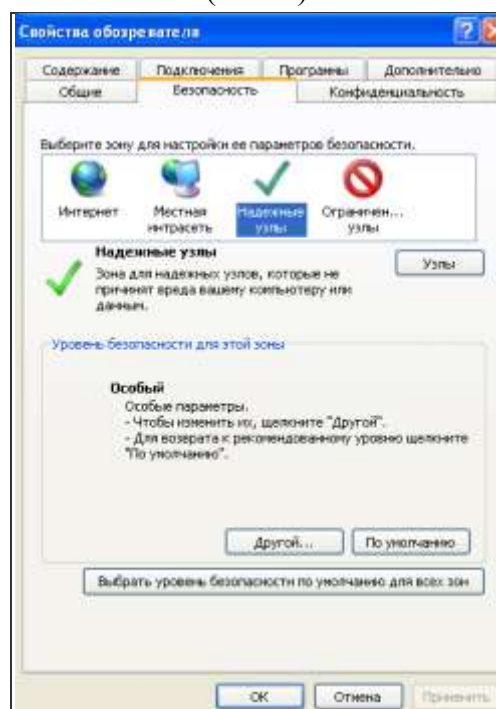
Свойства обозревателя

Содержание | Подключения | Программы | Дополнительно
Общие | Безопасность | Конфиденциальность

Выберите зону для настройки ее параметров безопасности.

Интернет
Местная интрасеть
Надежные узлы
Ограничен... узлы

Надежные узлы
Зона для надежных узлов, которые не причинят вреда вашему компьютеру или данным.

Узлы

Уровень безопасности для этой зоны

Особый
Особые параметры.
- Чтобы изменить их, щелкните "Другой".
- Для возврата к рекомендованному уровню щелкните "По умолчанию".

Другой...
По умолчанию

Выбрать уровень безопасности по умолчанию для всех зон

OK
Отмена
Применить